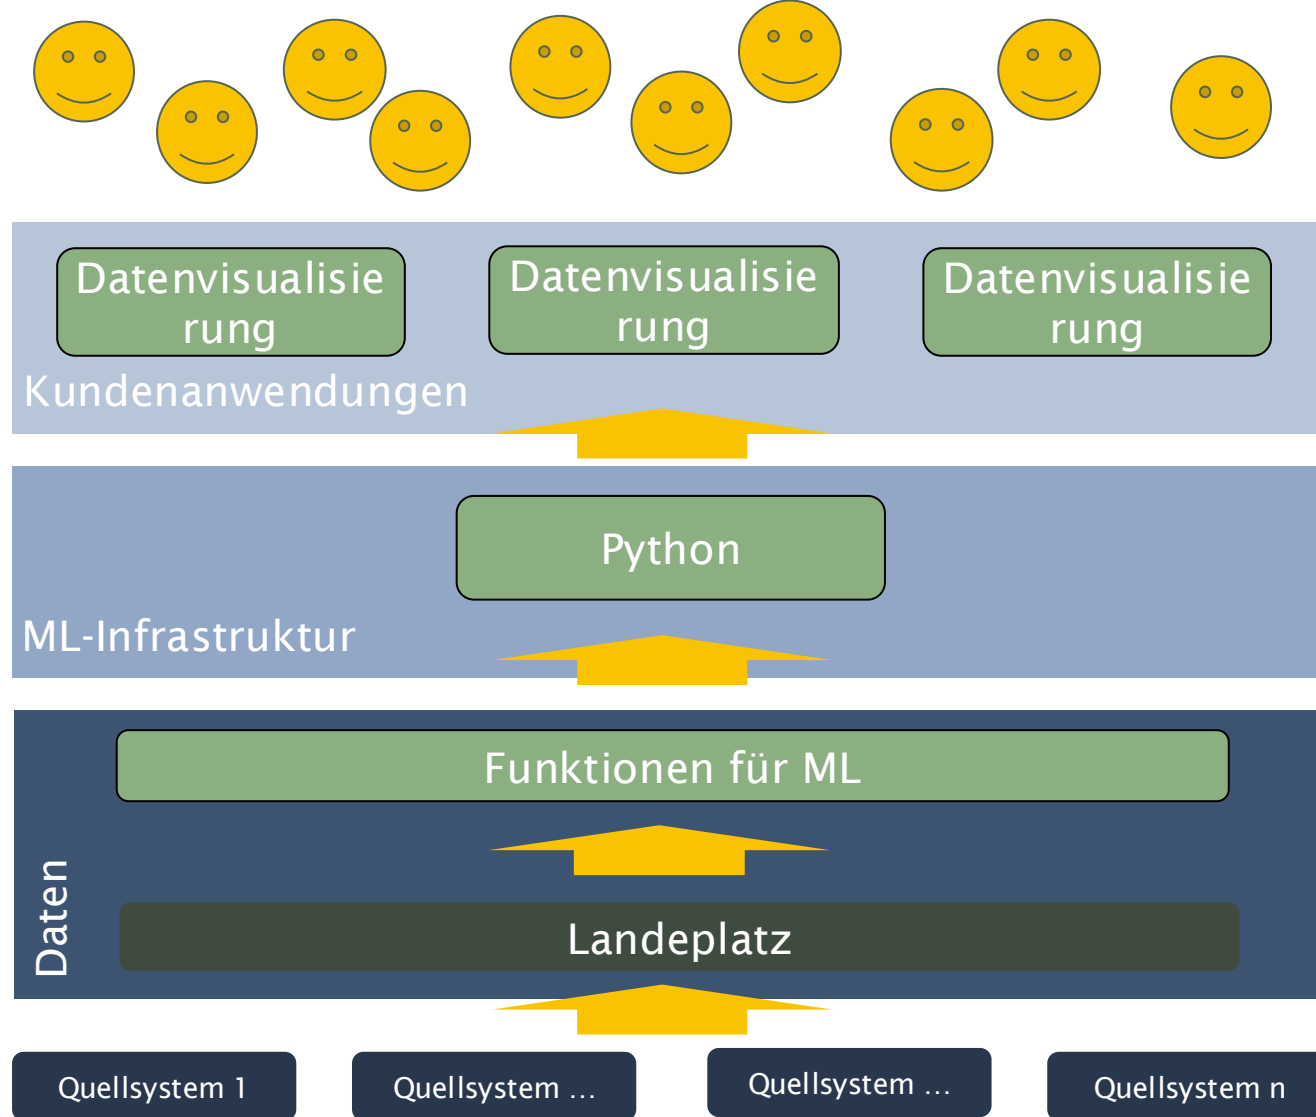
Datenvisualisierung

Datenvisualisierung

Datenvisualisierung

Kundenanwendungen

Python

ML-Infrastruktur

Funktionen für ML

Daten

Landeplatz

Quellsystem 1

Quellsystem …

Quellsystem …

Quellsystem n